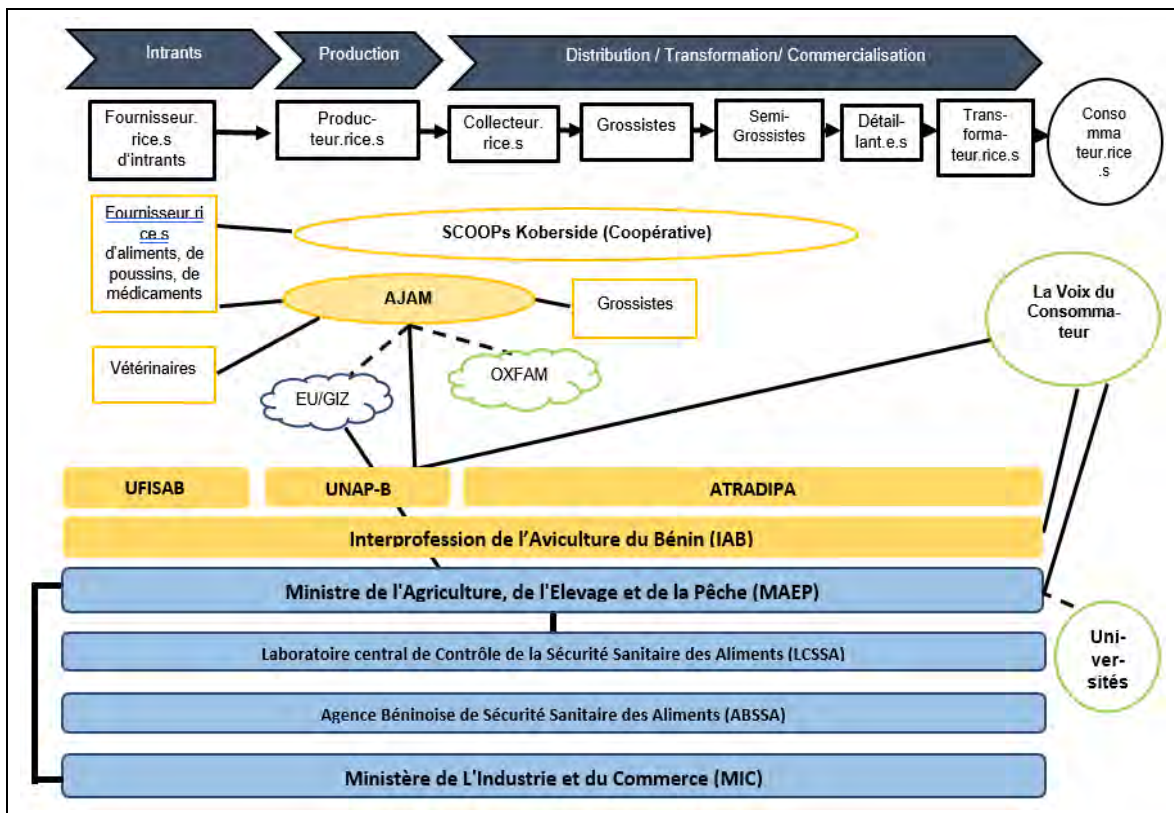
Intrants

Production

Distribution / Transformation/ Commercialisation

Fournisseur.rice.s d'intrants

Producteur.rice.s

Collecteur.rice.s

Grossistes

Semi-Grossistes

Détaillant.e.s

Transformateur.rice.s

Consommateur.rice.s

Fournisseur.rice.s d'aliments, de poussins, de médicaments

SCOOPs Koberside (Coopérative)

AJAM

Grossistes

La Voix du Consommateur

Vétérinaires

EU/GIZ

OXFAM

UFISAB

UNAP-B

ATRADIPA

Interprofession de l'Aviculture du Bénin (IAB)

Ministre de l'Agriculture, de l'Elevage et de la Pêche (MAEP)

Laboratoire central de Contrôle de la Sécurité Sanitaire des Aliments (LCSSA)

Universités

Agence Béninoise de Sécurité Sanitaire des Aliments (ABSSA)

Ministère de L'Industrie et du Commerce (MIC)